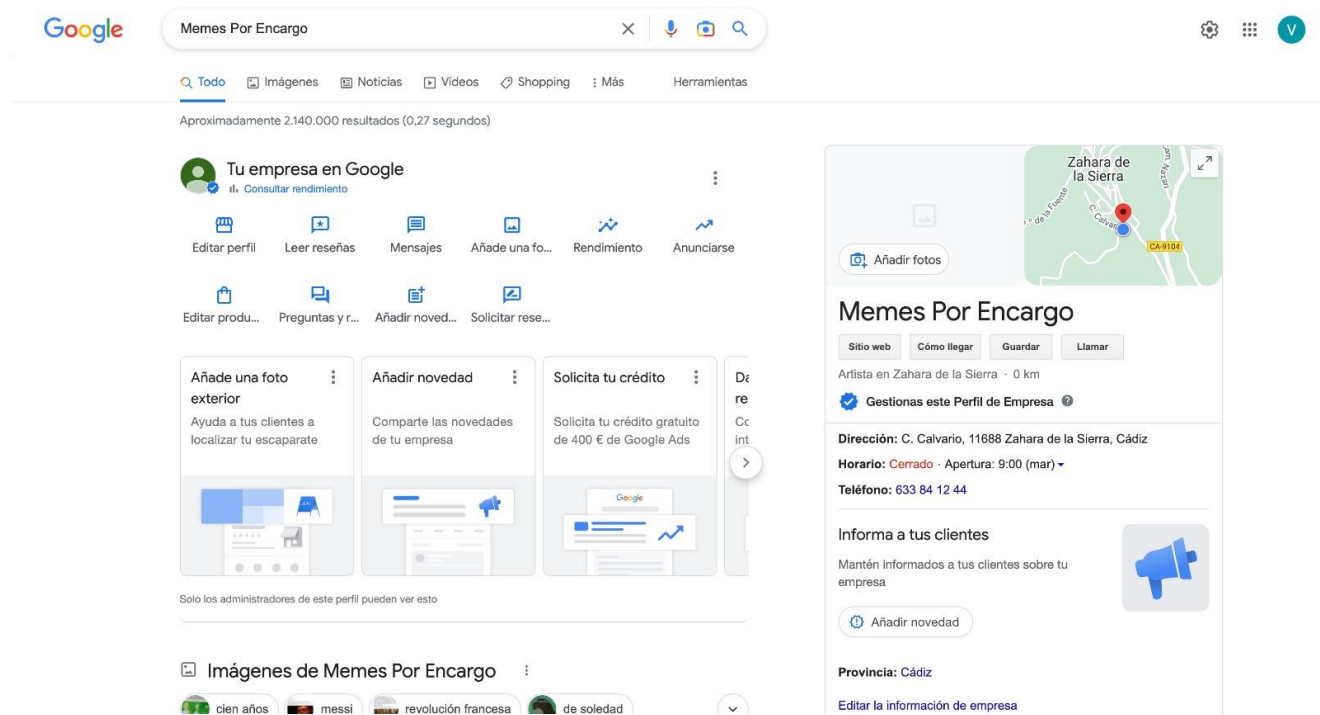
Google

Memes Por Encargo

V

Todo Imágenes Noticias Vídeos Shopping Más Herramientas

Aproximadamente 2.140.000 resultados (0,27 segundos)

Tu empresa en Google
Consultar rendimiento

Editar perfil Leer reseñas Mensajes Añade una fo... Rendimiento Anunciarse

Editar produ... Preguntas y r... Añadir noved... Solicitar rese...

Añade una foto exterior
Ayuda a tus clientes a localizar tu escaparate

Añadir novedad
Comparte las novedades de tu empresa

Solicita tu crédito
Solicita tu crédito gratuito de 400 € de Google Ads

Da re
Cc int

Google

Solo los administradores de este perfil pueden ver esto

Imágenes de Memes Por Encargo

cien años messi revolución francesa de soledad

Zahara de la Sierra
C. Calvario
CA-9104

Añadir fotos

Memes Por Encargo

Sitio web Cómo llegar Guardar Llamar

Artista en Zahara de la Sierra · 0 km

Gestionas este Perfil de Empresa

Dirección: C. Calvario, 11688 Zahara de la Sierra, Cádiz

Horario: Cerrado · Apertura: 9:00 (mar)

Teléfono: 633 84 12 44

Informa a tus clientes

Mantén informados a tus clientes sobre tu empresa

Añadir novedad

Provincia: Cádiz

Editar la información de empresa